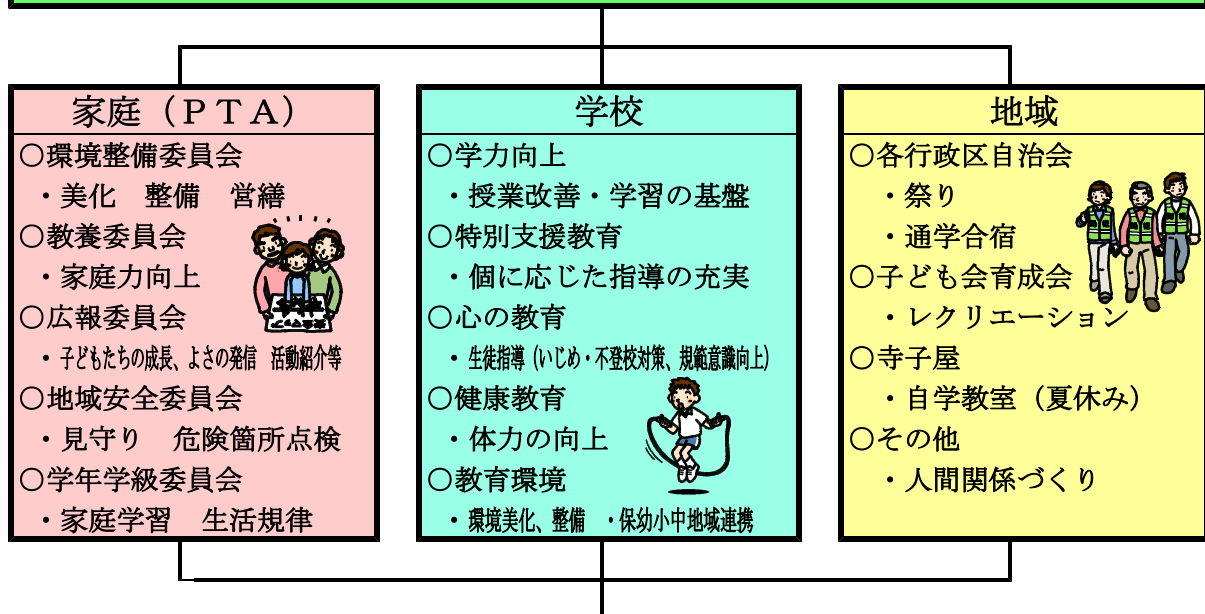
家庭（ＰＴＡ）
○環境整備委員会
・美化　整備　営繕
○教養委員会
・家庭力向上
○広報委員会
・子どもたちの成長、よさの発信　活動紹介等
○地域安全委員会
・見守り　危険箇所点検
○学年学級委員会
・家庭学習　生活規律

学校
○学力向上
・授業改善・学習の基盤
○特別支援教育
・個に応じた指導の充実
○心の教育
・生徒指導（いじめ・不登校対策、規範意識向上）
○健康教育
・体力の向上
○教育環境
・環境美化、整備　・保幼小中地域連携

地域
○各行政区自治会
・祭り
・通学合宿
○子ども会育成会
・レクリエーション
○寺子屋
・自学教室（夏休み）
○その他
・人間関係づくり